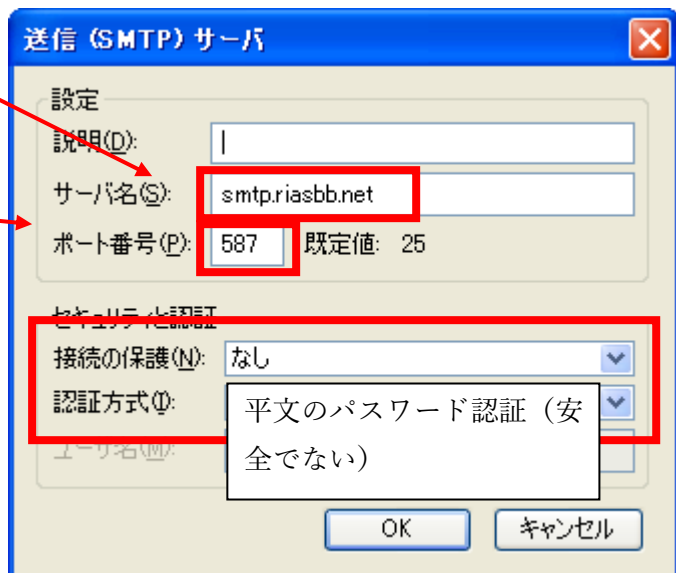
送信 (SMTP) サーバ

設定

説明(D):

サーバ名(S): smtp.riasbb.net

ポート番号(P): 587 既定値: 25

セキュリティと認証

接続の保護(N): なし

認証方式(I):

平文のパスワード認証（安全でない）

ユーザ名(M):

OK

キャンセル